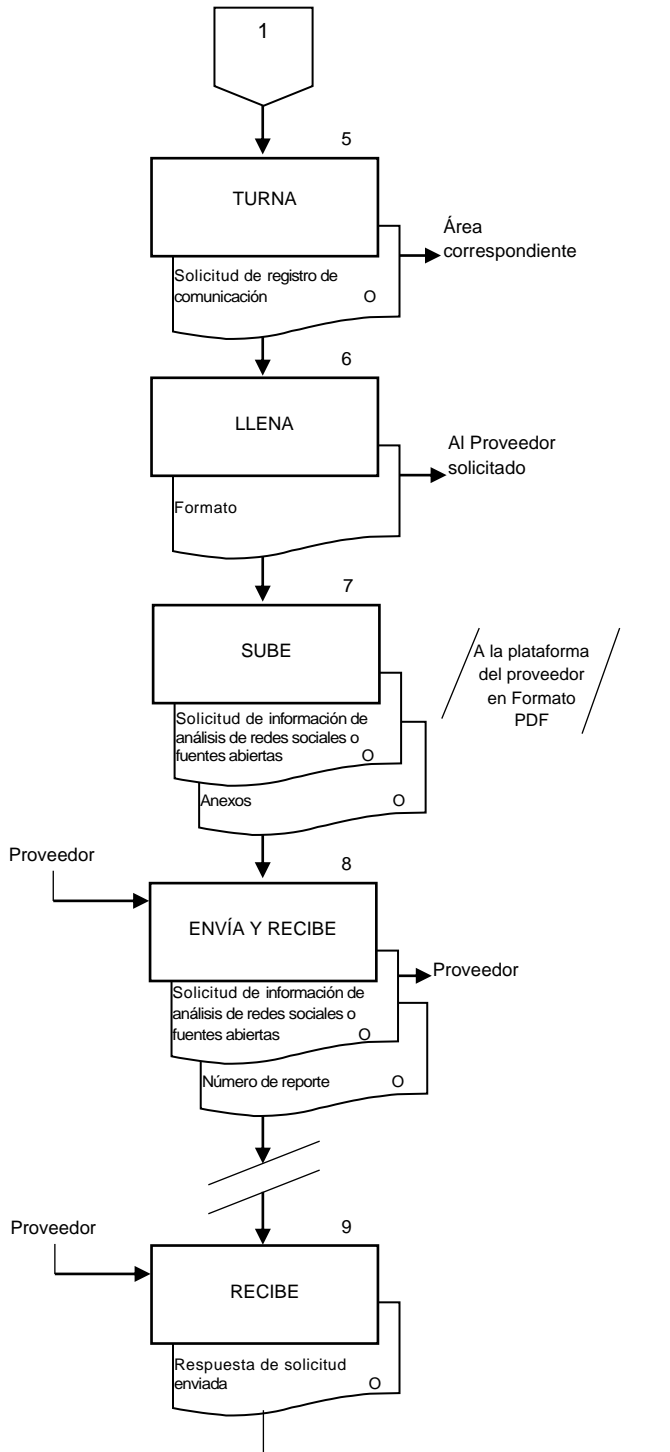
1

5

TURNA

Solicitud de registro de comunicación O

Área correspondiente

6

LLENA

Formato

Al Proveedor solicitado

7

SUBE

Solicitud de información de análisis de redes sociales o fuentes abiertas O

Anexos O

A la plataforma del proveedor en Formato PDF

Proveedor

8

ENVÍA Y RECIBE

Solicitud de información de análisis de redes sociales o fuentes abiertas O

Número de reporte O

Proveedor

Proveedor

9

RECIBE

Respuesta de solicitud enviada O